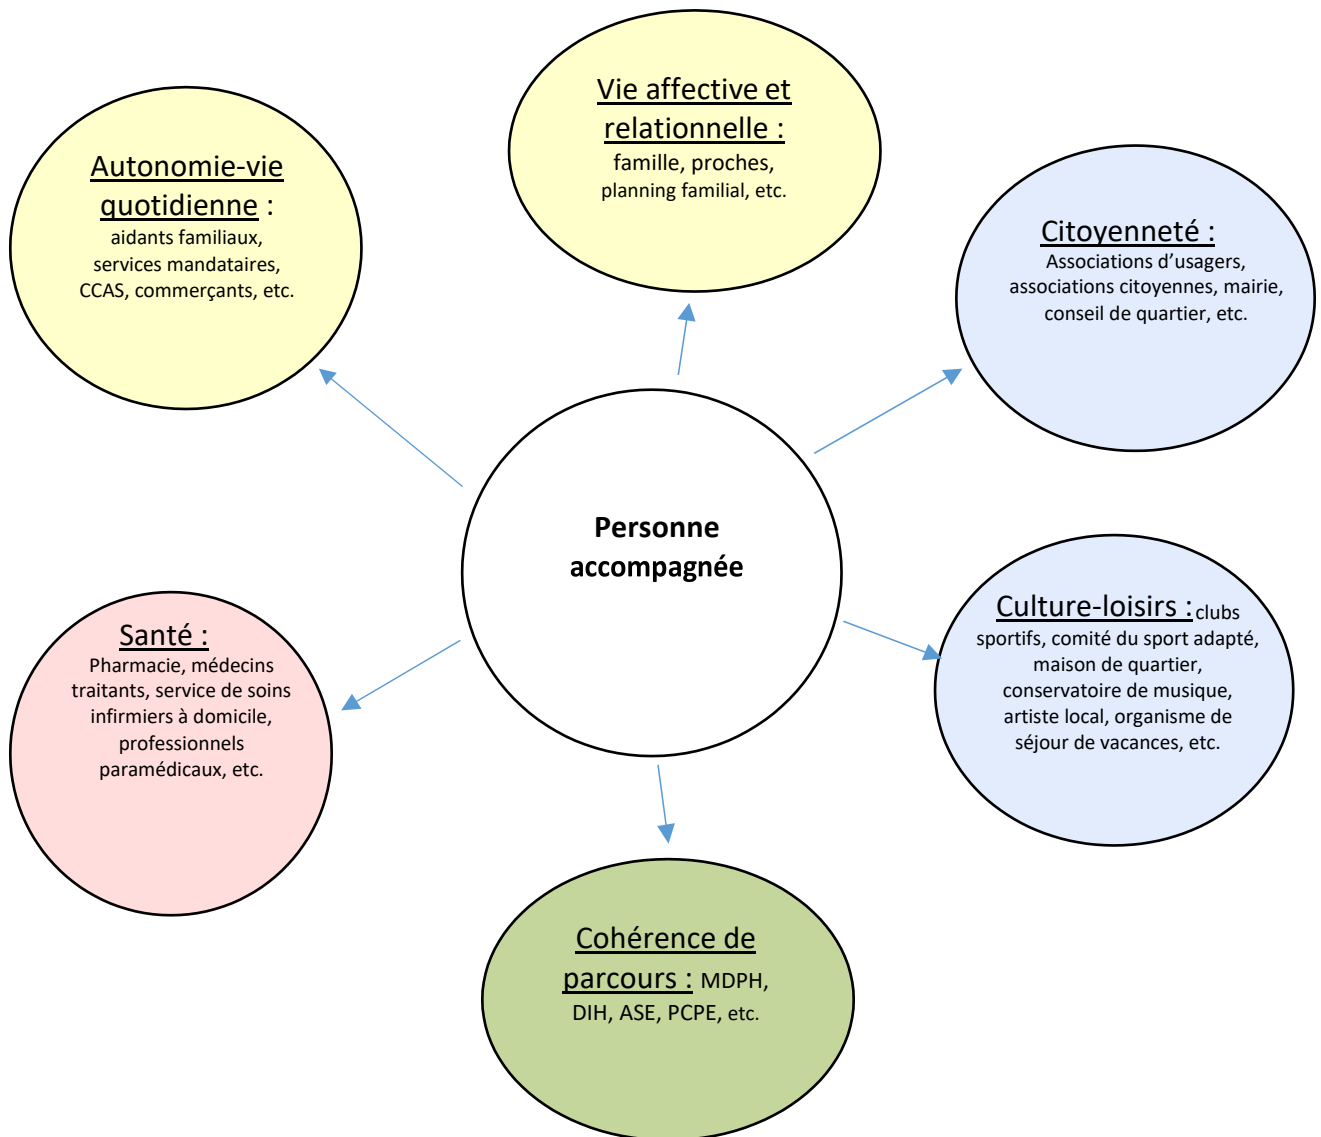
Vie affective et relationnelle : famille, proches, planning familial, etc.

Autonomie-vie quotidienne : aidants familiaux, services mandataires, CCAS, commerçants, etc.

Citoyenneté : Associations d'usagers, associations citoyennes, mairie, conseil de quartier, etc.

Personne accompagnée

Culture-loisirs : clubs sportifs, comité du sport adapté, maison de quartier, conservatoire de musique, artiste local, organisme de séjour de vacances, etc.

Santé : Pharmacie, médecins traitants, service de soins infirmiers à domicile, professionnels paramédicaux, etc.

Cohérence de parcours : MDPH, DIH, ASE, PCPE, etc.